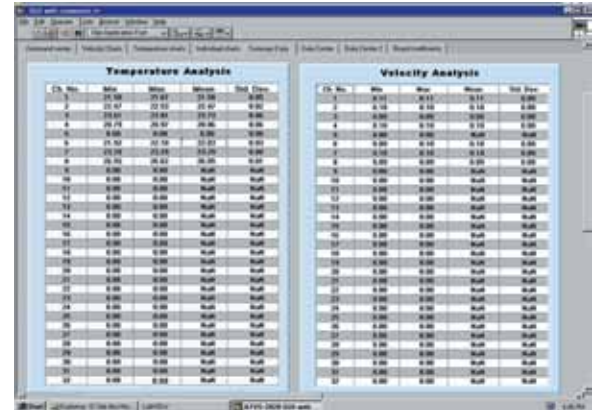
Temperature Analysis

| Ch. No. | Min | Max | Mean | Std. Dev. |
|---|---|---|---|---|
| 1 | 25.88 | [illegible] | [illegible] | 0.00 |
| 2 | 22.47 | 22.52 | 22.47 | 0.02 |
| 3 | 25.81 | 25.85 | 25.83 | 0.00 |
| 4 | 25.41 | 25.44 | 25.43 | 0.00 |
| 5 | 0.00 | 0.00 | 0.00 | 0.00 |
| 6 | 22.52 | 22.58 | 22.53 | 0.02 |
| 7 | 26.84 | 26.89 | 26.87 | 0.00 |
| 8 | 26.55 | 26.62 | 26.58 | 0.01 |
| 9 | 0.00 | 0.00 | NaN | NaN |
| 10 | 0.00 | 0.00 | NaN | NaN |
| 11 | 0.00 | 0.00 | NaN | NaN |
| 12 | 0.00 | 0.00 | NaN | NaN |
| 13 | 0.00 | 0.00 | NaN | NaN |
| 14 | 0.00 | 0.00 | NaN | NaN |
| 15 | 0.00 | 0.00 | NaN | NaN |
| 16 | 0.00 | 0.00 | NaN | NaN |
| 17 | 0.00 | 0.00 | NaN | NaN |
| 18 | 0.00 | 0.00 | NaN | NaN |
| 19 | 0.00 | 0.00 | NaN | NaN |
| 20 | 0.00 | 0.00 | NaN | NaN |
| 21 | 0.00 | 0.00 | NaN | NaN |
| 22 | 0.00 | 0.00 | NaN | NaN |
| 23 | 0.00 | 0.00 | NaN | NaN |
| 24 | 0.00 | 0.00 | NaN | NaN |
| 25 | 0.00 | 0.00 | NaN | NaN |
| 26 | 0.00 | 0.00 | NaN | NaN |
| 27 | 0.00 | 0.00 | NaN | NaN |
| 28 | 0.00 | 0.00 | NaN | NaN |
| 29 | 0.00 | 0.00 | NaN | NaN |
| 30 | 0.00 | 0.00 | NaN | NaN |
| 31 | 0.00 | 0.00 | NaN | NaN |
| 32 | 0.00 | 0.00 | NaN | NaN |

Velocity Analysis

| Ch. No. | Min | Max | Mean | Std. Dev. |
|---|---|---|---|---|
| 1 | 0.11 | 0.11 | 0.11 | 0.00 |
| 2 | 0.10 | 0.10 | 0.10 | 0.00 |
| 3 | 0.00 | 0.00 | 0.00 | 0.00 |
| 4 | 0.00 | 0.00 | 0.00 | 0.00 |
| 5 | 0.00 | 0.00 | 0.00 | 0.00 |
| 6 | 0.00 | 0.10 | 0.10 | 0.00 |
| 7 | 0.00 | 0.00 | 0.00 | 0.00 |
| 8 | 0.00 | 0.00 | 0.00 | 0.00 |
| 9 | 0.00 | 0.00 | 0.00 | 0.00 |
| 10 | 0.00 | 0.00 | NaN | NaN |
| 11 | 0.00 | 0.00 | NaN | NaN |
| 12 | 0.00 | 0.00 | NaN | NaN |
| 13 | 0.00 | 0.00 | NaN | NaN |
| 14 | 0.00 | 0.00 | NaN | NaN |
| 15 | 0.00 | 0.00 | NaN | NaN |
| 16 | 0.00 | 0.00 | NaN | NaN |
| 17 | 0.00 | 0.00 | NaN | NaN |
| 18 | 0.00 | 0.00 | NaN | NaN |
| 19 | 0.00 | 0.00 | NaN | NaN |
| 20 | 0.00 | 0.00 | NaN | NaN |
| 21 | 0.00 | 0.00 | NaN | NaN |
| 22 | 0.00 | 0.00 | NaN | NaN |
| 23 | 0.00 | 0.00 | NaN | NaN |
| 24 | 0.00 | 0.00 | NaN | NaN |
| 25 | 0.00 | 0.00 | NaN | NaN |
| 26 | 0.00 | 0.00 | NaN | NaN |
| 27 | 0.00 | 0.00 | NaN | NaN |
| 28 | 0.00 | 0.00 | NaN | NaN |
| 29 | 0.00 | 0.00 | NaN | NaN |
| 30 | 0.00 | 0.00 | NaN | NaN |
| 31 | 0.00 | 0.00 | NaN | NaN |
| 32 | 0.00 | 0.00 | NaN | NaN |

Start